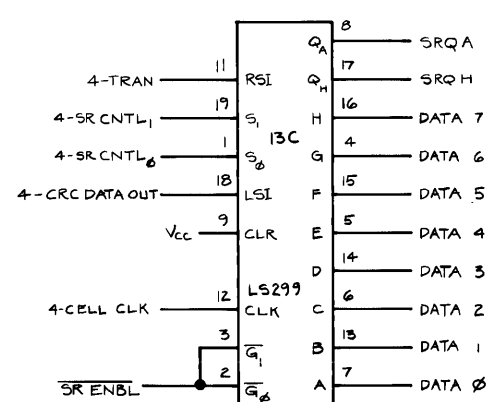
4-TRAN 11 RSI
4-SR CNTL$_1$ 19 $S_1$
4-SR CNTL$_Ø$ 1 $S_Ø$
4-CRC DATA OUT 18 LSI
$V_{cc}$ 9 CLR
4-CELL CLK 12 CLK
3 $\overline{G_1}$
$\overline{SR\ ENBL}$ 2 $\overline{G_Ø}$

13C

LS299

$Q_A$ 8 SRQ A
$Q_H$ 17 SRQ H
H 16 DATA 7
G 4 DATA 6
F 15 DATA 5
E 5 DATA 4
D 14 DATA 3
C 6 DATA 2
B 13 DATA 1
A 7 DATA Ø